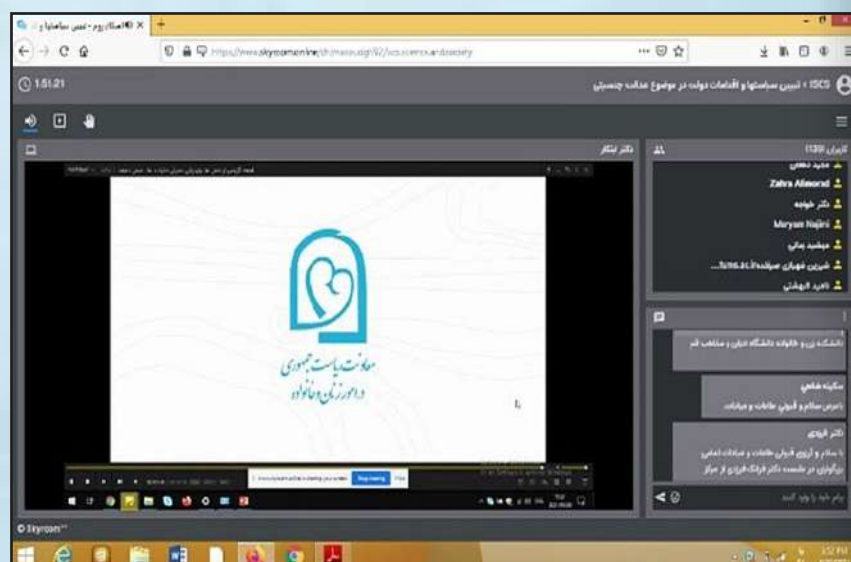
اسکای‌روم - تبیین سیاستها و ... ×

https://www.skyroom.online/ch/...

1:51:21

ISCS - تبیین سیاستها و اقدامات دولت در موضوع عدالت جنسیتی

دکتر ابتکار

کاربران (139)

مجید دهقانی
Zahra Almond
دکتر خواجه
Maryam Najimi
میشید رضایی
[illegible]...tums.ac.ir
ناهید الهشتی

معاونت ریاست جمهوری
در امور زنان و خانواده

دانشکده زن و خانواده دانشگاه ادیان و مذاهب قم

سکینه شاهی
با عرض سلام و قبولی طاعات و عبادات

دکتر فروزی
با سلام و آرزوی قبولی طاعات و عبادات تمامی
بزرگواران در جلسه دکتر فرانک فروزی از مرکز

Stop sharing Hide

© Skyroom™